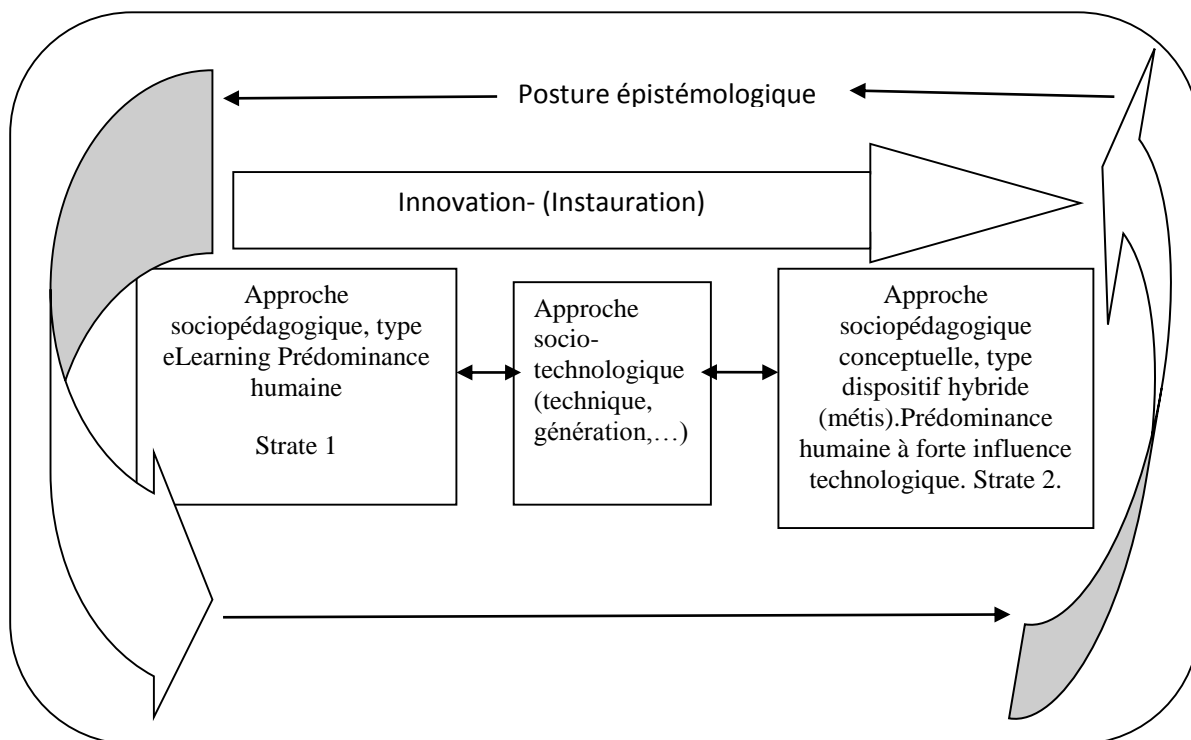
Posture épistémologique

Innovation- (Instauration)

Approche sociopédagogique, type eLearning Prédominance humaine

Strate 1

Approche socio-technologique (technique, génération,…)

Approche sociopédagogique conceptuelle, type dispositif hybride (métis).Prédominance humaine à forte influence technologique. Strate 2.